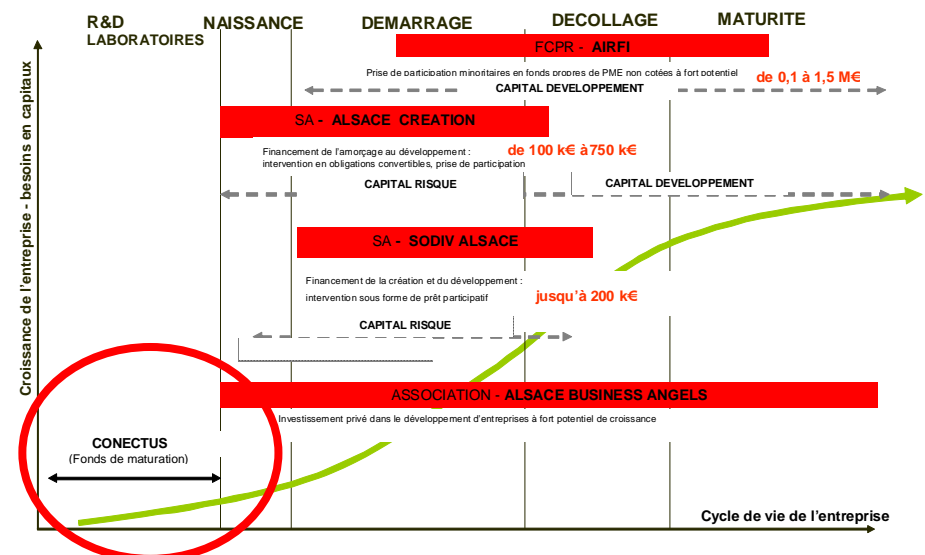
R&D
LABORATOIRES

NAISSANCE

DEMARRAGE

DECOLLAGE

MATURITE

FCPR - AIRFI

Prise de participation minoritaires en fonds propres de PME non cotées à fort potentiel

de 0,1 à 1,5 M€

CAPITAL DEVELOPPEMENT

SA - ALSACE CREATION

Financement de l'amorçage au développement : intervention en obligations convertibles, prise de participation

de 100 k€ à750 k€

CAPITAL RISQUE

CAPITAL DEVELOPPEMENT

SA - SODIV ALSACE

Financement de la création et du développement : intervention sous forme de prêt participatif

jusqu'à 200 k€

CAPITAL RISQUE

ASSOCIATION - ALSACE BUSINESS ANGELS

Investissement privé dans le développement d'entreprises à fort potentiel de croissance

CONECTUS
(Fonds de maturation)

Croissance de l'entreprise - besoins en capitaux

Cycle de vie de l'entreprise